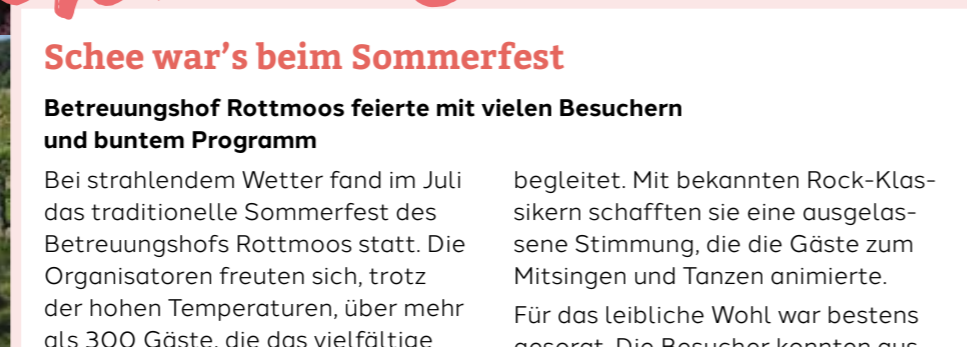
Schee war's beim Sommerfest

Betreuungshof Rottmoos feierte mit vielen Besuchern und buntem Programm

Bei strahlendem Wetter fand im Juli das traditionelle Sommerfest des Betreuungshofs Rottmoos statt. Die Organisatoren freuten sich, trotz der hohen Temperaturen, über mehr als 300 Gäste, die das vielfältige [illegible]

begleitet. Mit bekannten Rock-Klassikern schafften sie eine ausgelassene Stimmung, die die Gäste zum Mitsingen und Tanzen animierte.

Für das leibliche Wohl war bestens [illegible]